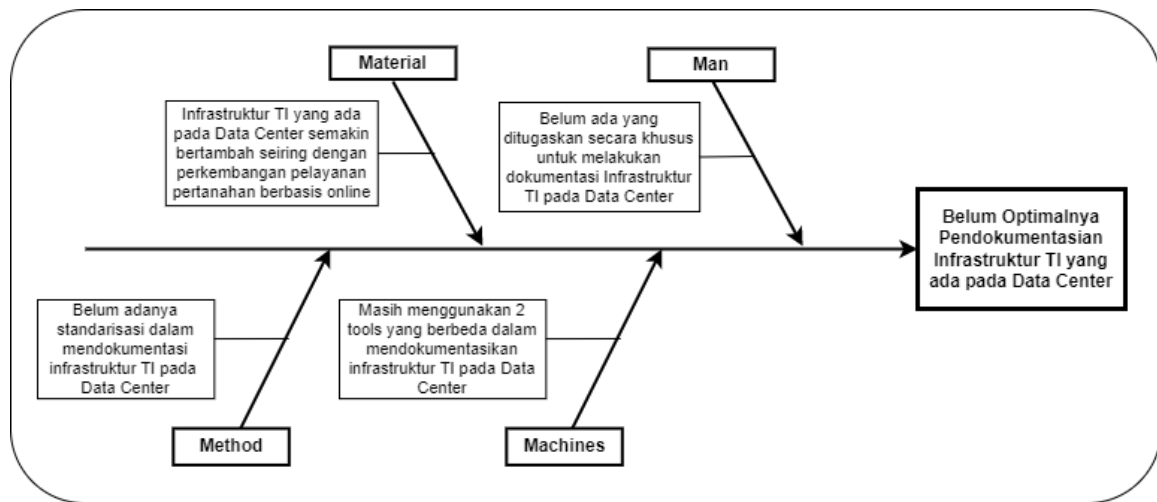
Material

Infrastruktur TI yang ada pada Data Center semakin bertambah seiring dengan perkembangan pelayanan pertanahan berbasis online

Man

Belum ada yang ditugaskan secara khusus untuk melakukan dokumentasi Infrastruktur TI pada Data Center

Belum Optimalnya Pendokumentasian Infrastruktur TI yang ada pada Data Center

Belum adanya standarisasi dalam mendokumentasi infrastruktur TI pada Data Center

Method

Masih menggunakan 2 tools yang berbeda dalam mendokumentasikan infrastruktur TI pada Data Center

Machines